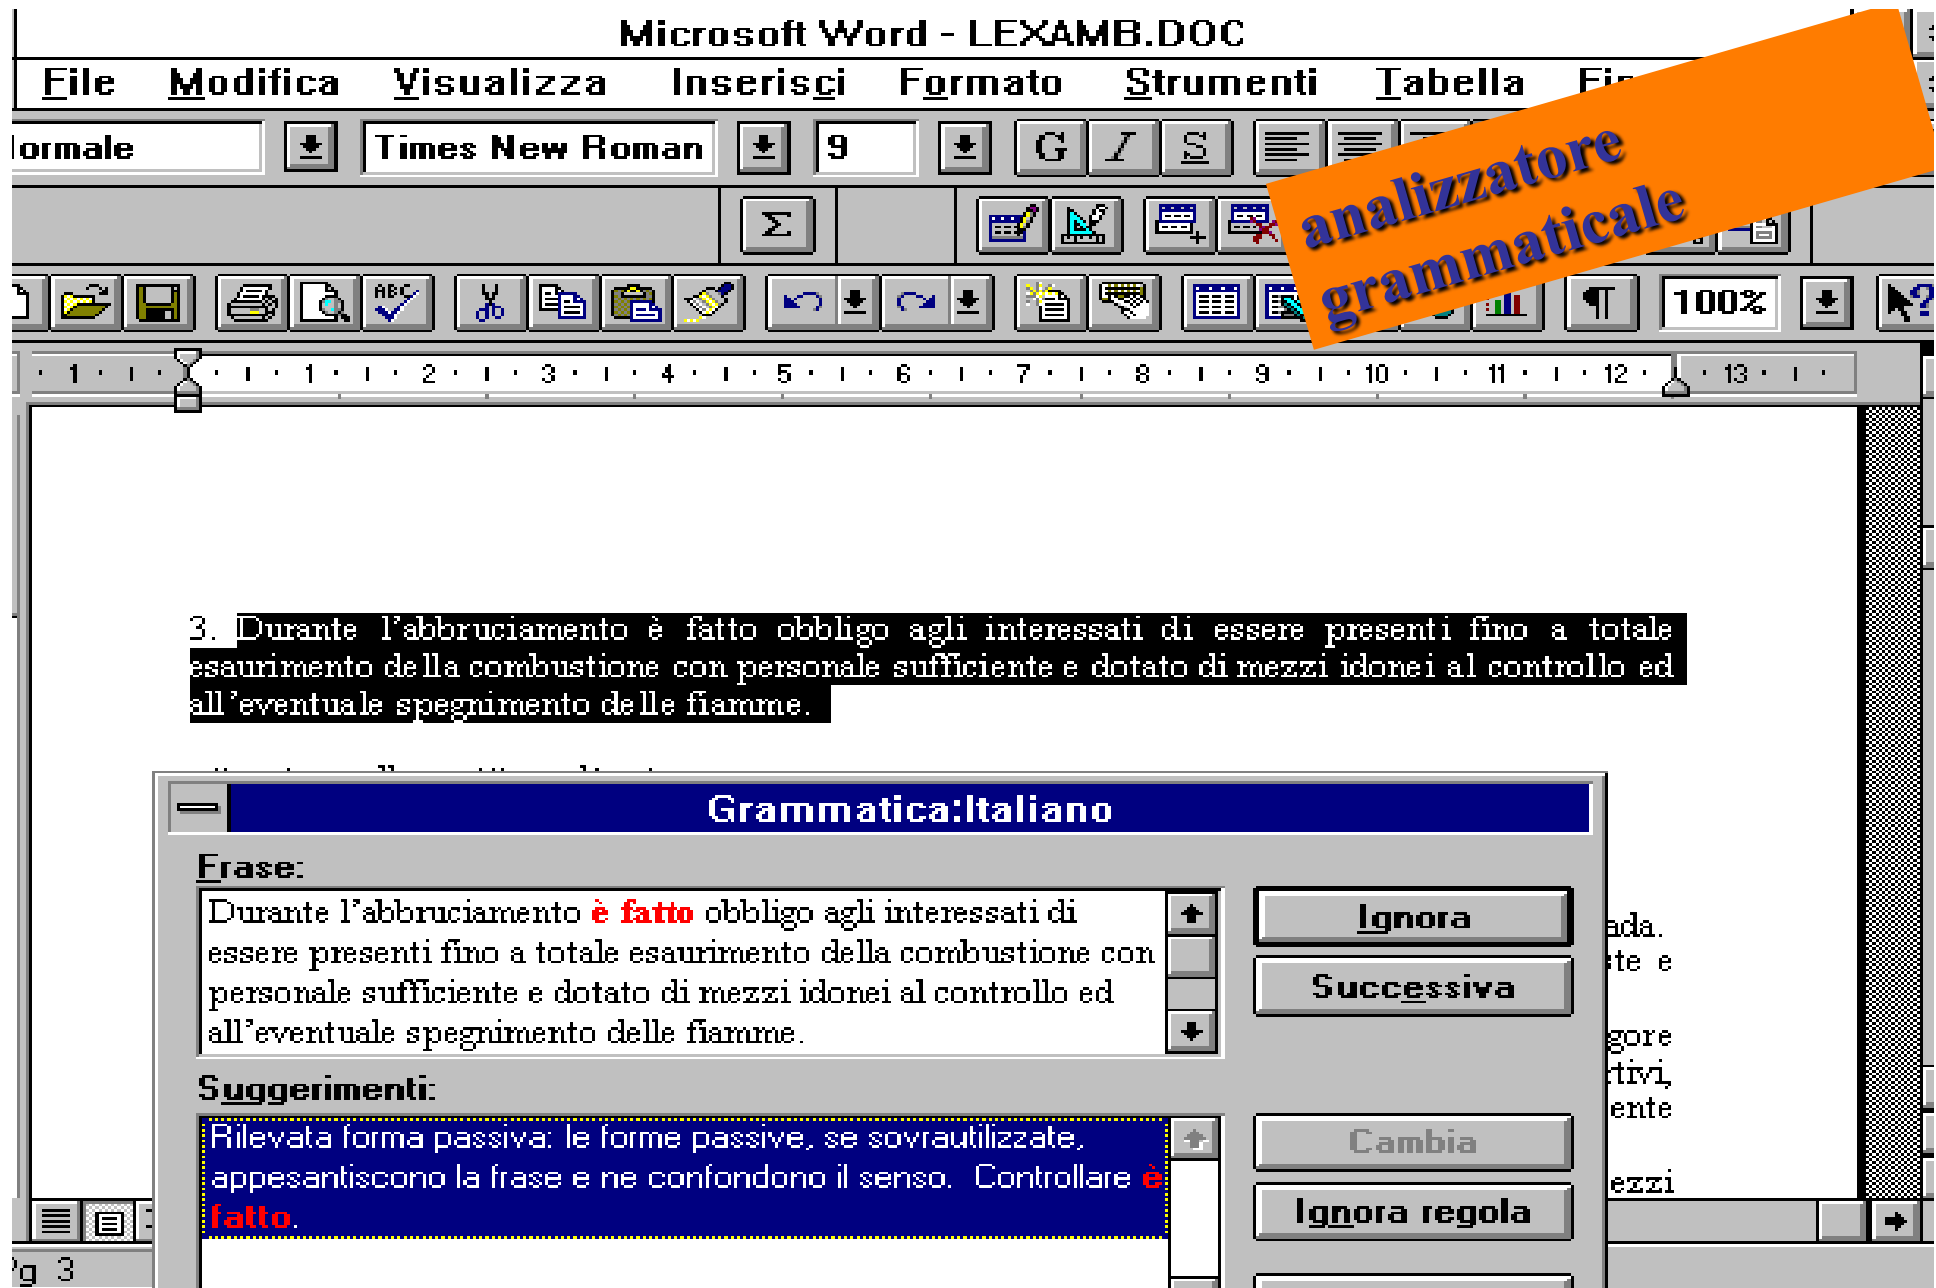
Microsoft Word - LEXAMB.DOC

File Modifica Visualizza Inserisci Formato Strumenti Tabella Fi

ormale Times New Roman 9 G I S

analizzatore grammaticale

100%

1 · 1 · 2 · 3 · 4 · 5 · 6 · 7 · 8 · 9 · 10 · 11 · 12 · 13

3. Durante l'abbruciamento è fatto obbligo agli interessati di essere presenti fino a totale esaurimento della combustione con personale sufficiente e dotato di mezzi idonei al controllo ed all'eventuale spegnimento delle fiamme.

Grammatica:Italiano

Frase:

Durante l'abbruciamento è fatto obbligo agli interessati di essere presenti fino a totale esaurimento della combustione con personale sufficiente e dotato di mezzi idonei al controllo ed all'eventuale spegnimento delle fiamme.

Ignora

Successiva

Suggerimenti:

Rilevata forma passiva: le forme passive, se sovrautilizzate, appesantiscono la frase e ne confondono il senso. Controllare è fatto.

Cambia

Ignora regola

ada.
te e
gore
tivi,
ente
ezzi

Pg 3